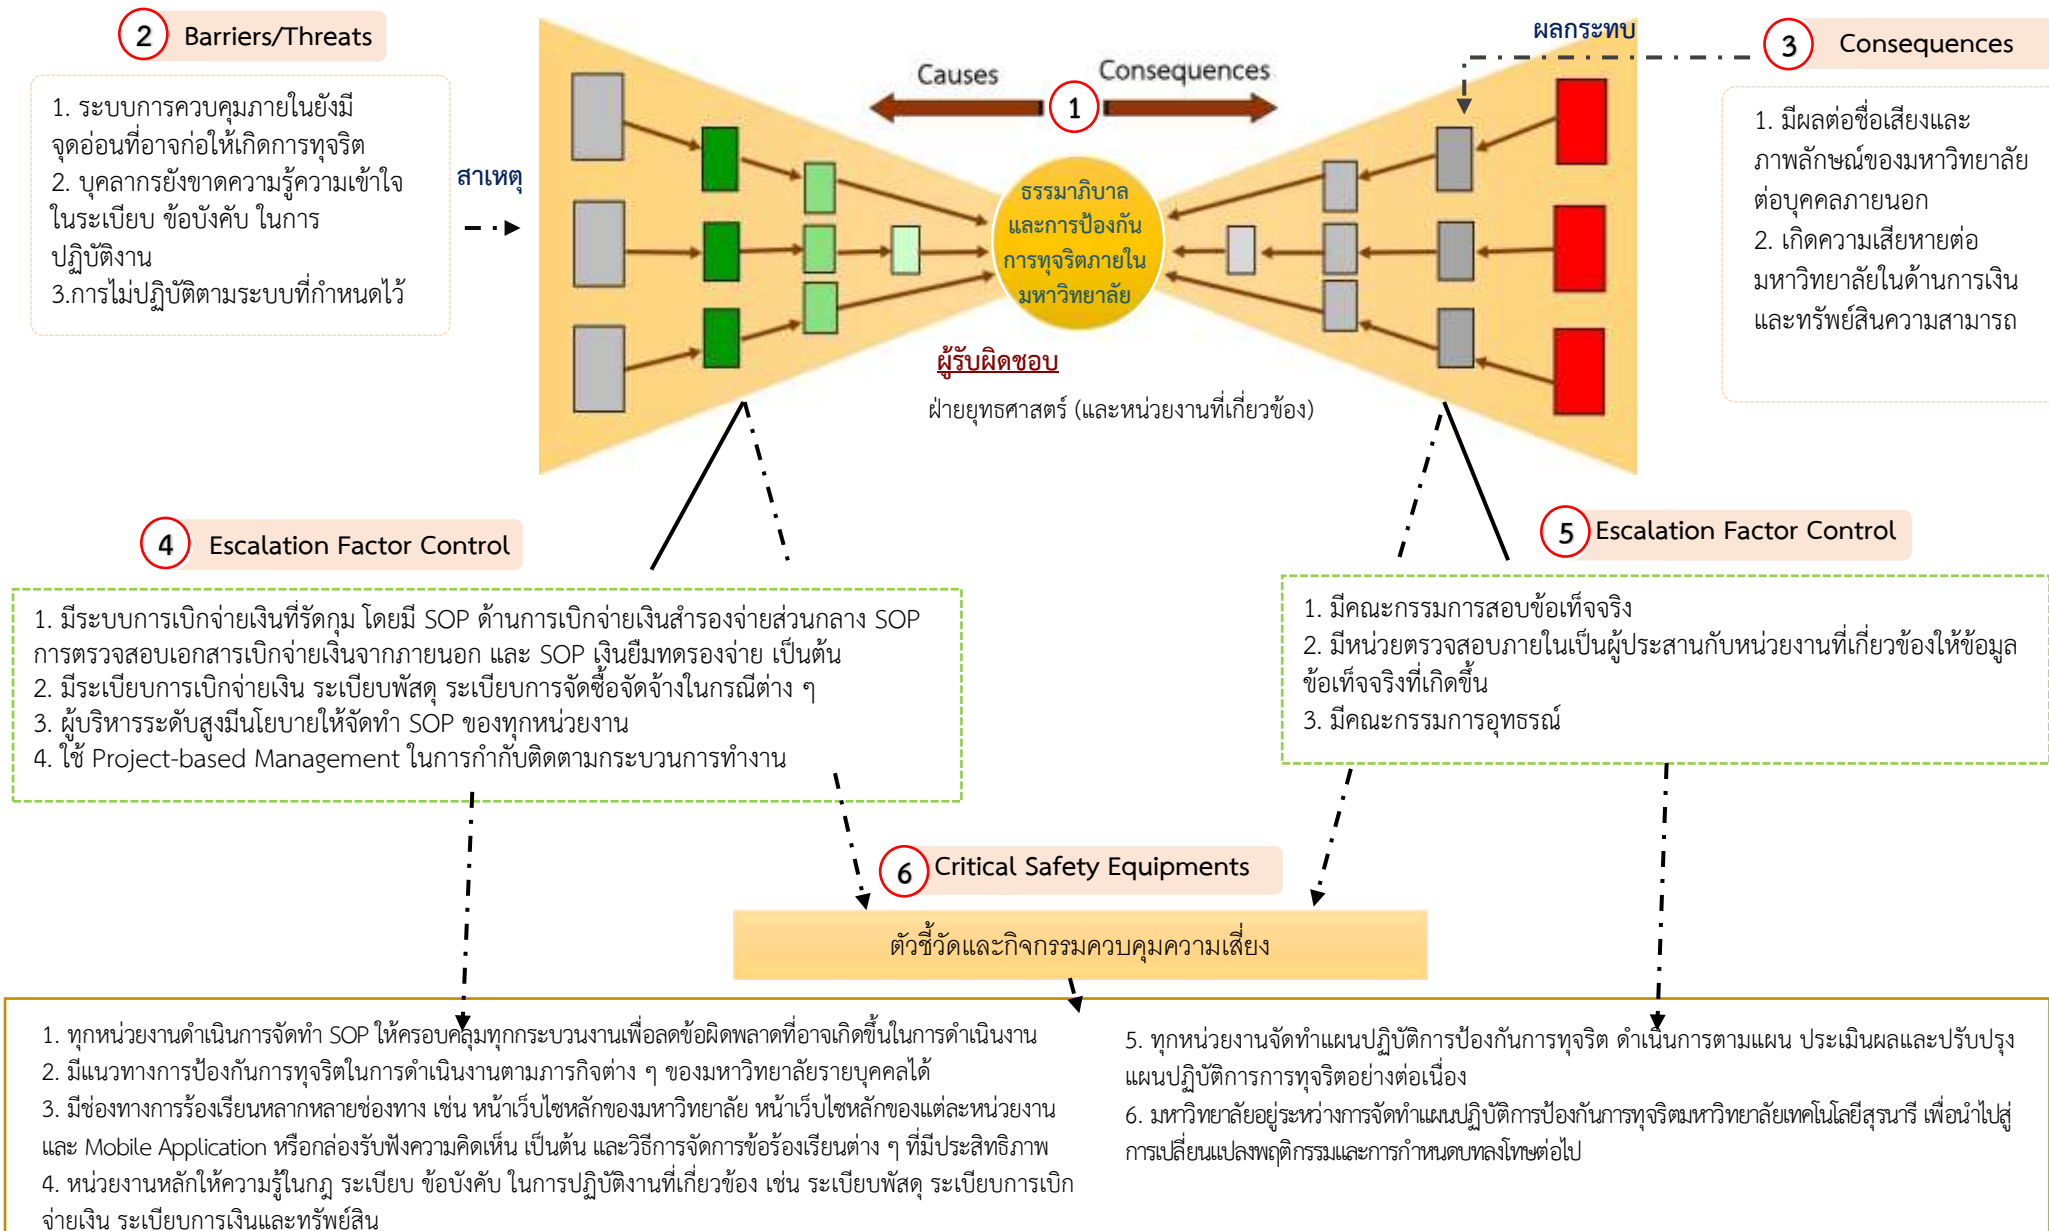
2 Barriers/Threats

1. ระบบการควบคุมภายในยังมีจุดอ่อนที่อาจก่อให้เกิดการทุจริต
2. บุคลากรยังขาดความรู้ความเข้าใจในระเบียบ ข้อบังคับ ในการปฏิบัติงาน
3.การไม่ปฏิบัติตามระบบที่กำหนดไว้

สาเหตุ

Causes

1

Consequences

ผลกระทบ

3 Consequences

1. มีผลต่อชื่อเสียงและภาพลักษณ์ของมหาวิทยาลัยต่อบุคคลภายนอก
2. เกิดความเสียหายต่อมหาวิทยาลัยในด้านการเงินและทรัพย์สินความสามารถ

ธรรมาภิบาลและการป้องกันการทุจริตภายในมหาวิทยาลัย

ผู้รับผิดชอบ

ฝ่ายยุทธศาสตร์ (และหน่วยงานที่เกี่ยวข้อง)

4 Escalation Factor Control

1. มีระบบการเบิกจ่ายเงินที่รัดกุม โดยมี SOP ด้านการเบิกจ่ายเงินสำรองจ่ายส่วนกลาง SOP การตรวจสอบเอกสารเบิกจ่ายเงินจากภายนอก และ SOP เงินยืมทดรองจ่าย เป็นต้น
2. มีระเบียบการเบิกจ่ายเงิน ระเบียบพัสดุ ระเบียบการจัดซื้อจัดจ้างในกรณีต่าง ๆ
3. ผู้บริหารระดับสูงมีนโยบายให้จัดทำ SOP ของทุกหน่วยงาน
4. ใช้ Project-based Management ในการกำกับติดตามกระบวนการทำงาน

5 Escalation Factor Control

1. มีคณะกรรมการสอบข้อเท็จจริง
2. มีหน่วยตรวจสอบภายในเป็นผู้ประสานกับหน่วยงานที่เกี่ยวข้องให้ข้อมูลข้อเท็จจริงที่เกิดขึ้น
3. มีคณะกรรมการอุทธรณ์

6 Critical Safety Equipments

ตัวชี้วัดและกิจกรรมควบคุมความเสี่ยง

1. ทุกหน่วยงานดำเนินการจัดทำ SOP ให้ครอบคลุมทุกกระบวนงานเพื่อลดข้อผิดพลาดที่อาจเกิดขึ้นในการดำเนินงาน
2. มีแนวทางการป้องกันการทุจริตในการดำเนินงานตามภารกิจต่าง ๆ ของมหาวิทยาลัยรายบุคคลได้
3. มีช่องทางการร้องเรียนหลากหลายช่องทาง เช่น หน้าเว็บไซหลักของมหาวิทยาลัย หน้าเว็บไซหลักของแต่ละหน่วยงาน และ Mobile Application หรือกล่องรับฟังความคิดเห็น เป็นต้น และวิธีการจัดการข้อร้องเรียนต่าง ๆ ที่มีประสิทธิภาพ
4. หน่วยงานหลักให้ความรู้ในกฎ ระเบียบ ข้อบังคับ ในการปฏิบัติงานที่เกี่ยวข้อง เช่น ระเบียบพัสดุ ระเบียบการเบิกจ่ายเงิน ระเบียบการเงินและทรัพย์สิน

5. ทุกหน่วยงานจัดทำแผนปฏิบัติการป้องกันการทุจริต ดำเนินการตามแผน ประเมินผลและปรับปรุงแผนปฏิบัติการการทุจริตอย่างต่อเนื่อง
6. มหาวิทยาลัยอยู่ระหว่างการจัดทำแผนปฏิบัติการป้องกันการทุจริตมหาวิทยาลัยเทคโนโลยีสุรนารี เพื่อนำไปสู่การเปลี่ยนแปลงพฤติกรรมและการกำหนดบทลงโทษต่อไป